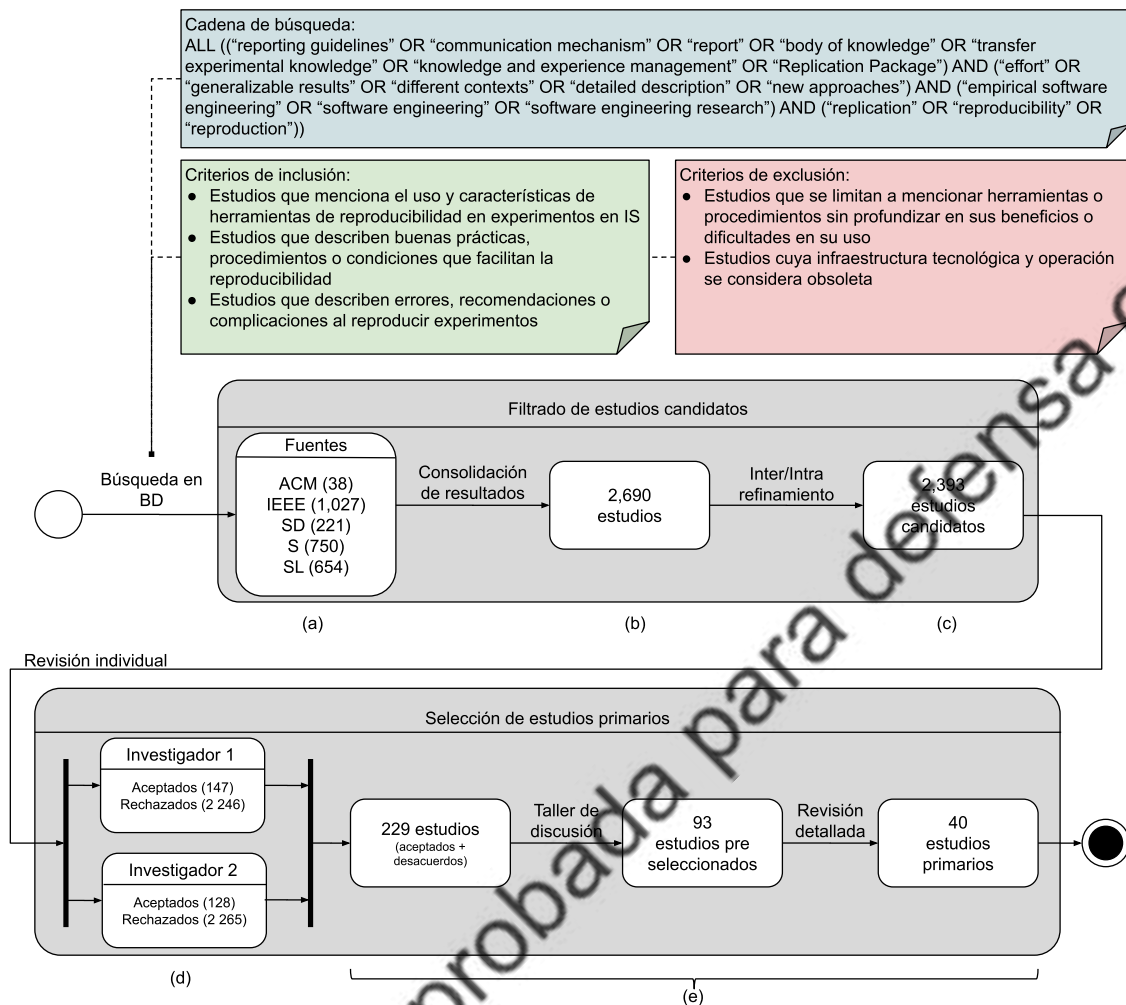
Cadena de búsqueda:
ALL (("reporting guidelines" OR "communication mechanism" OR "report" OR "body of knowledge" OR "transfer experimental knowledge" OR "knowledge and experience management" OR "Replication Package") AND ("effort" OR "generalizable results" OR "different contexts" OR "detailed description" OR "new approaches") AND ("empirical software engineering" OR "software engineering" OR "software engineering research") AND ("replication" OR "reproducibility" OR "reproduction"))

Criterios de inclusión:
● Estudios que menciona el uso y características de herramientas de reproducibilidad en experimentos en IS
● Estudios que describen buenas prácticas, procedimientos o condiciones que facilitan la reproducibilidad
● Estudios que describen errores, recomendaciones o complicaciones al reproducir experimentos

Criterios de exclusión:
● Estudios que se limitan a mencionar herramientas o procedimientos sin profundizar en sus beneficios o dificultades en su uso
● Estudios cuya infraestructura tecnológica y operación se considera obsoleta

Filtrado de estudios candidatos

Búsqueda en BD

Fuentes
ACM (38)
IEEE (1,027)
SD (221)
S (750)
SL (654)

Consolidación de resultados

2,690 estudios

Inter/Intra refinamiento

2,393 estudios candidatos

(a)

(b)

(c)

Revisión individual

Selección de estudios primarios

Investigador 1
Aceptados (147)
Rechazados (2 246)

Investigador 2
Aceptados (128)
Rechazados (2 265)

229 estudios
(aceptados + desacuerdos)

Taller de discusión

93 estudios pre seleccionados

Revisión detallada

40 estudios primarios

(d)

(e)

Aprobada para defensa